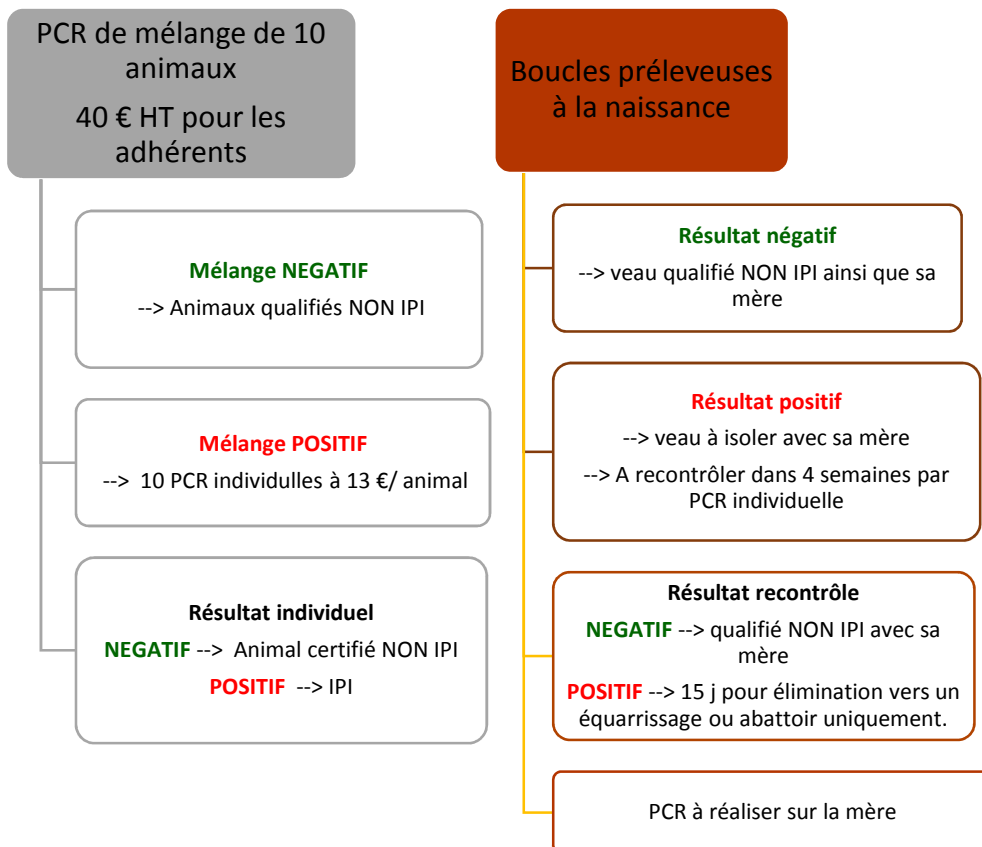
PCR de mélange de 10 animaux

40 € HT pour les adhérents

Mélange NEGATIF

--> Animaux qualifiés NON IPI

Mélange POSITIF

--> 10 PCR individulles à 13 €/ animal

Résultat individuel

NEGATIF --> Animal certifié NON IPI

POSITIF --> IPI

Boucles préleveuses à la naissance

Résultat négatif

--> veau qualifié NON IPI ainsi que sa mère

Résultat positif

--> veau à isoler avec sa mère

--> A recontrôler dans 4 semaines par PCR individuelle

Résultat recontrôle

NEGATIF --> qualifié NON IPI avec sa mère

POSITIF --> 15 j pour élimination vers un équarrissage ou abattoir uniquement.

PCR à réaliser sur la mère